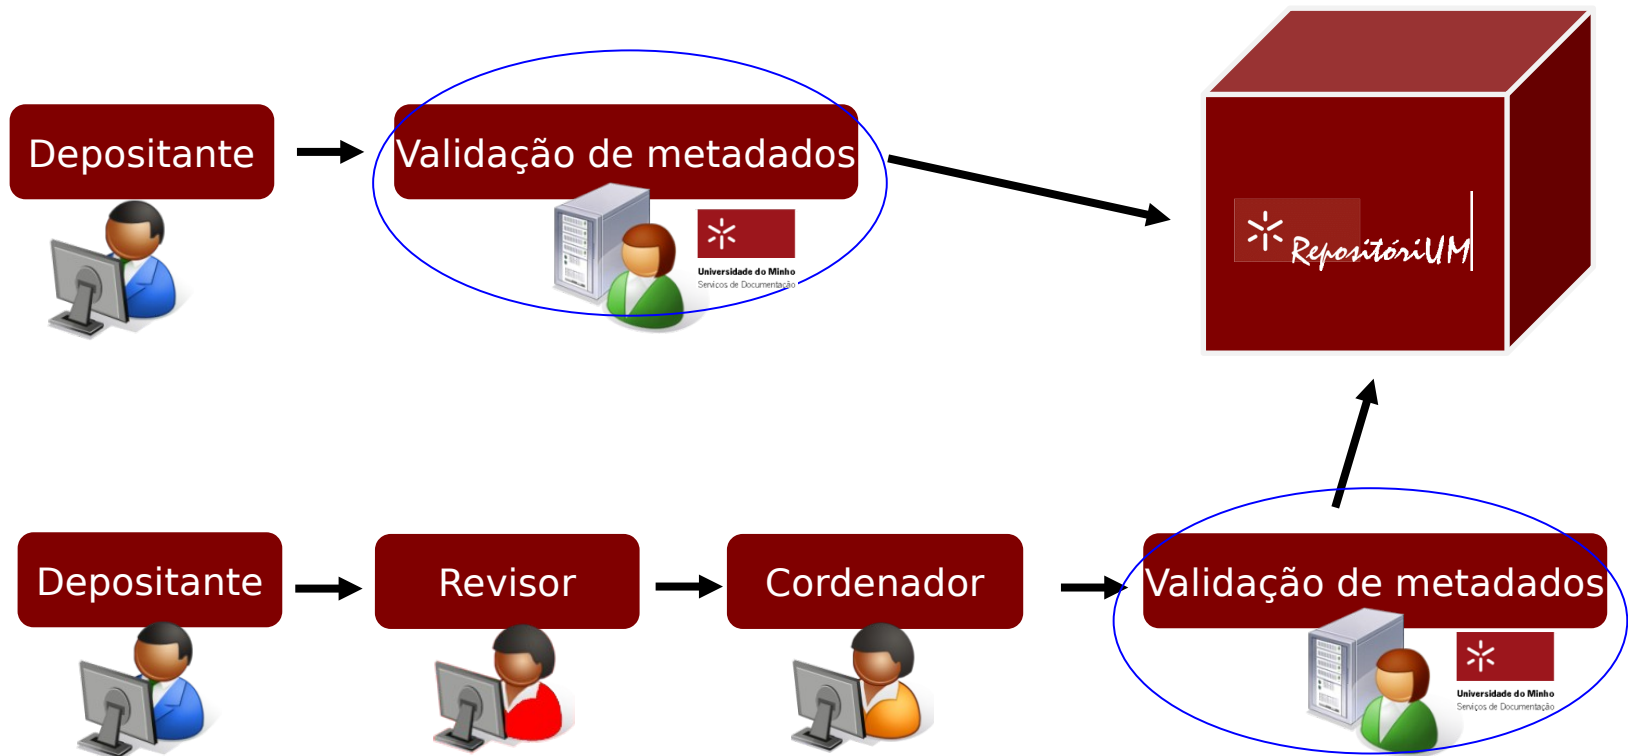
Depositante

Validação de metadados

Universidade do Minho
Serviços de Documentação

RepositóriUM

Depositante

Revisor

Cordenador

Validação de metadados

Universidade do Minho
Serviços de Documentação